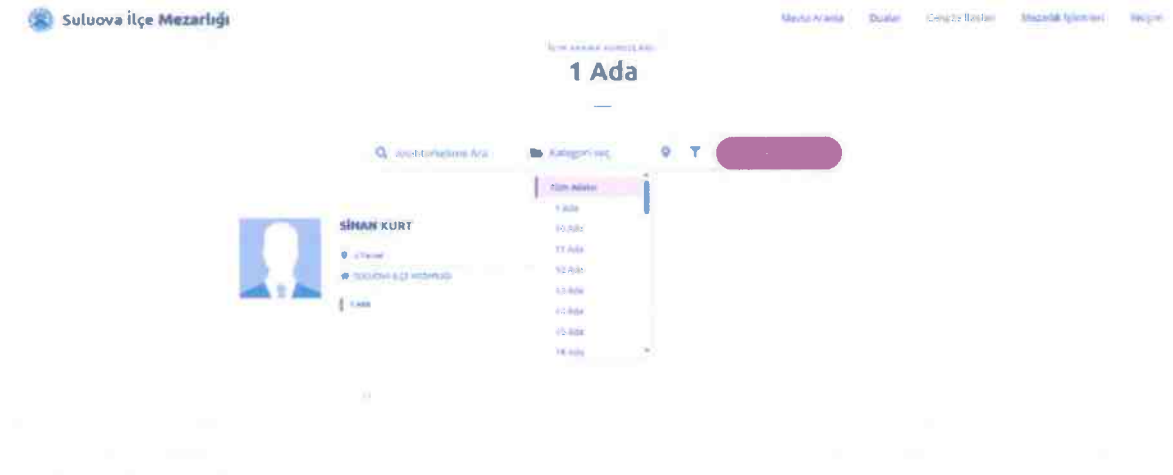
Suluova İlçe Mezarlığı

Mevta Arama Dualar Cenaze İlanları Mezarlık İşlemleri İletişim

İLTER ARAMA SONUÇLARI

1 Ada

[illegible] Ara

Kategori seç

Tüm Adalar
1 Ada
10 Ada
11 Ada
12 Ada
13 Ada
14 Ada
15 Ada
16 Ada

SİNAN KURT

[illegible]

SULUOVA İLÇE MEZARLIĞI

1 Ada